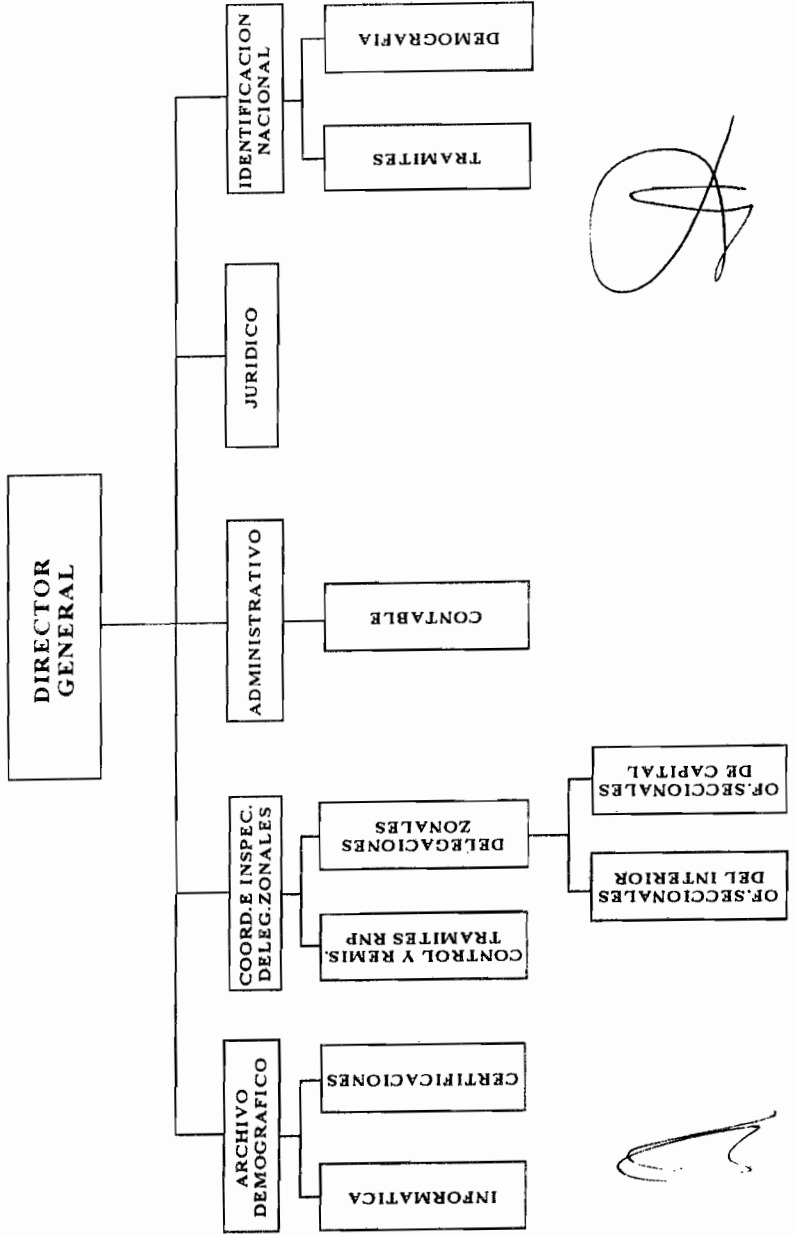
DIRECTOR GENERAL

IDENTIFICACION NACIONAL

DEMOGRAFIA

TRAMITES

JURIDICO

ADMINISTRATIVO

CONTABLE

COORD.E INSPEC. DELEG.ZONALES

DELEGACIONES ZONALES

OF.SECCIONALES DE CAPITAL

OF.SECCIONALES DEL INTERIOR

CONTROL Y REMIS. TRAMITES RNP

ARCHIVO DEMOGRAFICO

CERTIFICACIONES

INFORMATICA